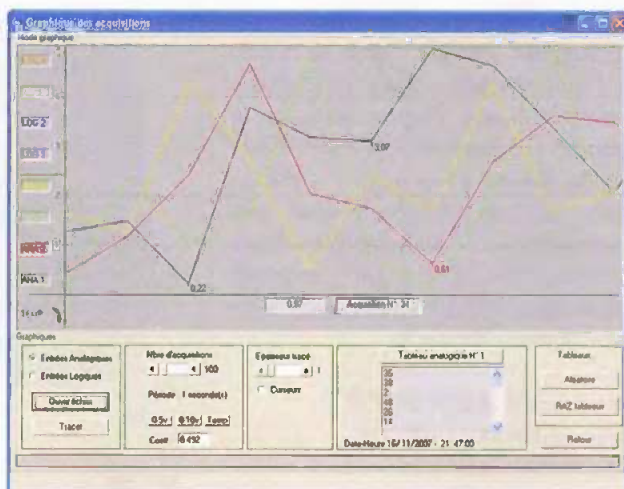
Graphique des acquisitions
Mode graphique
LOG 2
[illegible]
ANA 2
ANA 1
0,22
3,07
0,61
0,87
Acquisition N° 34
Graphiques
Entrées Analogiques
Entrées Logiques
Ouvrir échan
Tracer
Nbre d'acquisitions
100
Période 1 seconde(s)
0,5v
0,10v
Temp
Coeff 0,492
Epaisseur tracé
1
Curseur
Tableau analogique N° 1
35
38
2
48
26
14
Date-Heure 16/11/2007 - 21:47:00
Tableaux
Aléatoire
RaZ tableaux
Retour